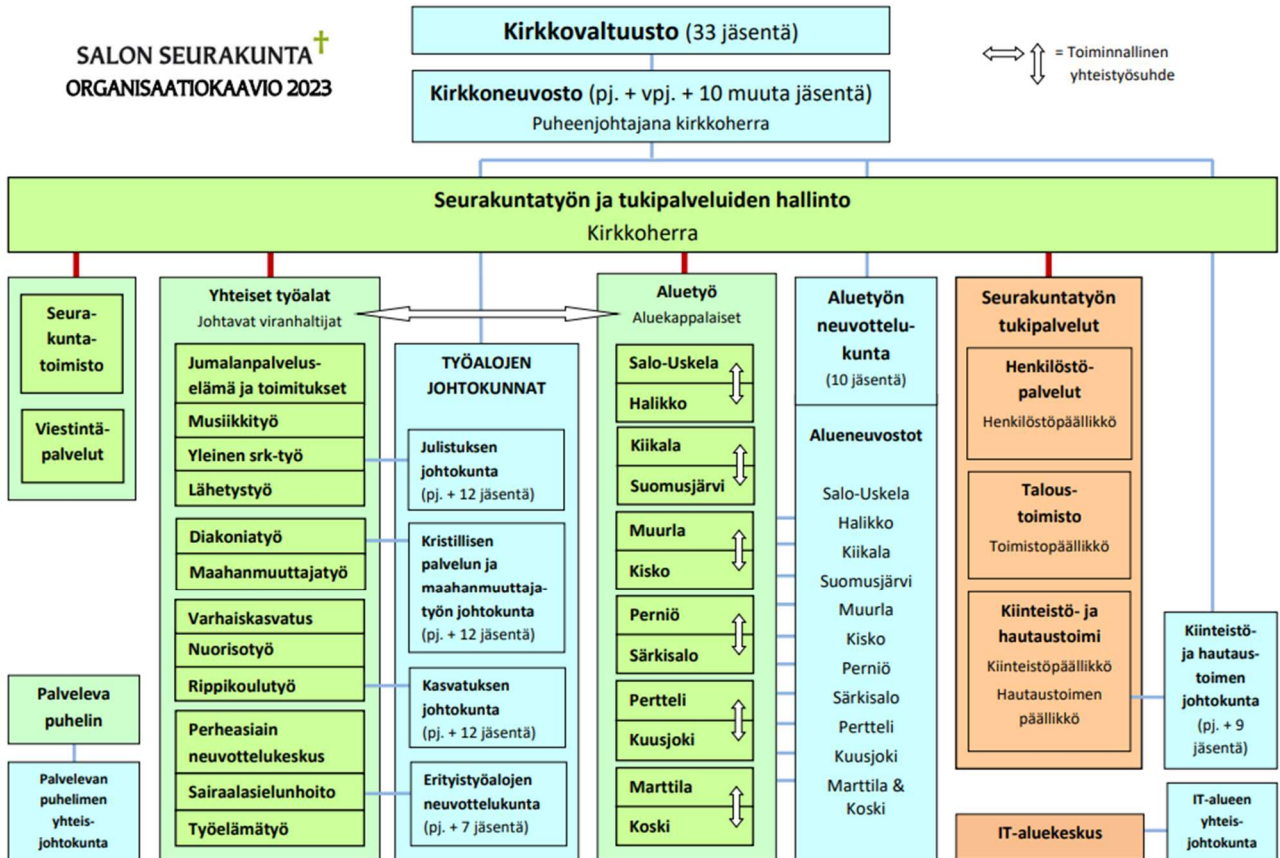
SALON SEURAKUNTA
ORGANISAATIOKAAVIO 2023

Kirkkovaltuusto (33 jäsentä)

= Toiminnallinen yhteistyösuhde

Kirkkoneuvosto (pj. + vpj. + 10 muuta jäsentä)
Puheenjohtajana kirkkoherra

Seurakuntatyön ja tukipalveluiden hallinto
Kirkkoherra

Seurakuntatoimisto

Viestintäpalvelut

Palveleva puhelin

Palvelevan puhelimen yhteisjohtokunta

Yhteiset työalat
Johtavat viranhaltijat

Jumalanpalveluselämä ja toimitukset
Musiikkityö
Yleinen srk-työ
Lähetystyö

Diakoniatyö
Maahanmuuttajatyö

Varhaiskasvatus
Nuorisotyö
Rippikoulutyö

Perheasiain neuvottelukeskus
Sairaalasielunhoito
Työelämätyö

TYÖALOJEN JOHTOKUNNAT

Julistuksen johtokunta
(pj. + 12 jäsentä)

Kristillisen palvelun ja maahanmuuttajatyön johtokunta
(pj. + 12 jäsentä)

Kasvatuksen johtokunta
(pj. + 12 jäsentä)

Erityistyöalojen neuvottelukunta
(pj. + 7 jäsentä)

Aluetyö
Aluekappalaiset

Salo-Uskela
Halikko
Kiikala
Suomusjärvi
Muurla
Kisko
Perniö
Särkisalo
Pertteli
Kuusjoki
Marttila
Koski

Aluetyön neuvottelukunta
(10 jäsentä)

Alueneuvostot

Salo-Uskela
Halikko
Kiikala
Suomusjärvi
Muurla
Kisko
Perniö
Särkisalo
Pertteli
Kuusjoki
Marttila & Koski

Seurakuntatyön tukipalvelut

Henkilöstöpalvelut
Henkilöstöpäällikkö

Taloustoimisto
Toimistopäällikkö

Kiinteistö- ja hautaustoimi
Kiinteistöpäällikkö
Hautaustoimen päällikkö

Kiinteistö- ja hautaustoimen johtokunta
(pj. + 9 jäsentä)

IT-aluekeskus

IT-alueen yhteisjohtokunta